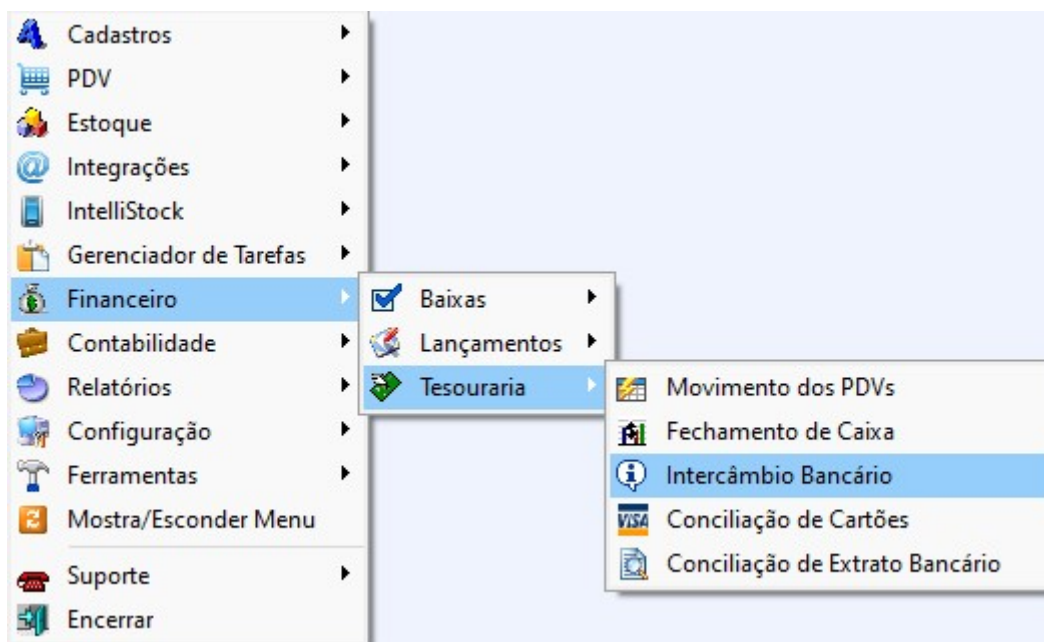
Cadastros
PDV
Estoque
Integrações
IntelliStock
Gerenciador de Tarefas
Financeiro
Contabilidade
Relatórios
Configuração
Ferramentas
Mostra/Esconder Menu
Suporte
Encerrar

Baixas
Lançamentos
Tesouraria

Movimento dos PDVs
Fechamento de Caixa
Intercâmbio Bancário
Conciliação de Cartões
Conciliação de Extrato Bancário